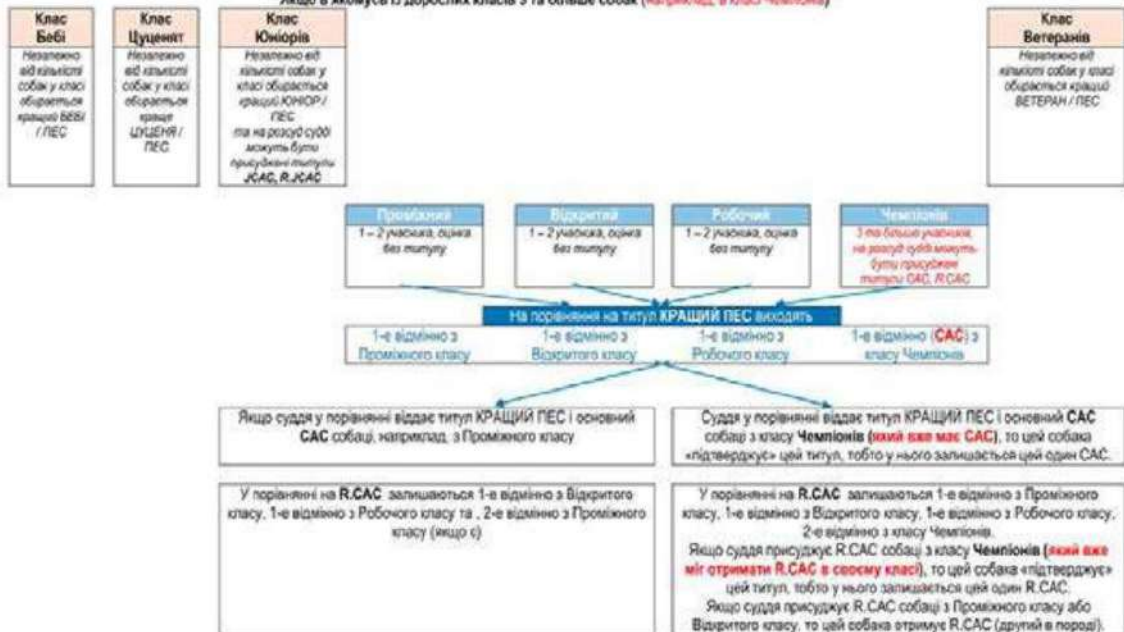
Якщо в якомусь із дорослих класів 3 та більше собак ([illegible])

Клас Бебі
Незалежно від кількості собак у класі обирається кращий БЕБІ / ПЕС

Клас Цуценят
Незалежно від кількості собак у класі обирається краще ЦУЦЕНЯ / ПЕС

Клас Юніорів
Незалежно від кількості собак у класі обирається кращий ЮНІОР / ПЕС та на розсуд судді можуть бути присуджені титули JCAC, R.JCAC

Клас Ветеранів
Незалежно від кількості собак у класі обирається кращий ВЕТЕРАН / ПЕС

Проміжний
1 – 2 учасника, оцінка без титулу

Відкритий
1 – 2 учасника, оцінка без титулу

Робочий
1 – 2 учасника, оцінка без титулу

Чемпіонів
3 та більше учасників, на розсуд судді можуть бути присуджені титули CAC, R.CAC

На порівняння на титул КРАЩИЙ ПЕС виходять

1-е відмінно з Проміжного класу

1-е відмінно з Відкритого класу

1-е відмінно з Робочого класу

1-е відмінно (CAC) з класу Чемпіонів

Якщо суддя у порівнянні віддає титул КРАЩИЙ ПЕС і основний CAC собаці, наприклад, з Проміжного класу

Суддя у порівнянні віддає титул КРАЩИЙ ПЕС і основний CAC собаці з класу Чемпіонів (який вже має CAC), то цей собака «підтверджує» цей титул, тобто у нього залишається цей один CAC.

У порівнянні на R.CAC залишаються 1-е відмінно з Відкритого класу, 1-е відмінно з Робочого класу та , 2-е відмінно з Проміжного класу (якщо є)

У порівнянні на R.CAC залишаються 1-е відмінно з Проміжного класу, 1-е відмінно з Відкритого класу, 1-е відмінно з Робочого класу, 2-е відмінно з класу Чемпіонів.
Якщо суддя присуджує R.CAC собаці з класу Чемпіонів (який вже міг отримати R.CAC в своєму класі), то цей собака «підтверджує» цей титул, тобто у нього залишається цей один R.CAC.
Якщо суддя присуджує R.CAC собаці з Проміжного класу або Відкритого класу, то цей собака отримує R.CAC (другий в породі).